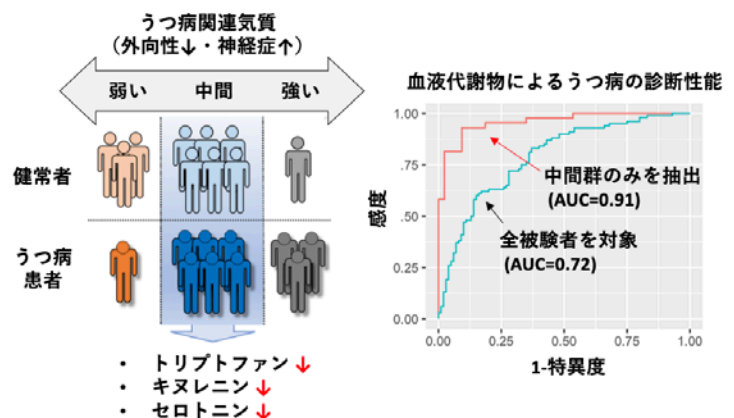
うつ病関連気質
（外向性↓・神経症↑）

弱い
中間
強い

健常者

うつ病
患者

• トリプトファン ↓
• キヌレニン ↓
• セロトニン ↓

血液代謝物によるうつ病の診断性能

1.00
0.75
0.50
0.25
0.00

感度

0.00
0.25
0.50
0.75
1.00

1-特異度

中間群のみを抽出
(AUC=0.91)

全被験者を対象
(AUC=0.72)